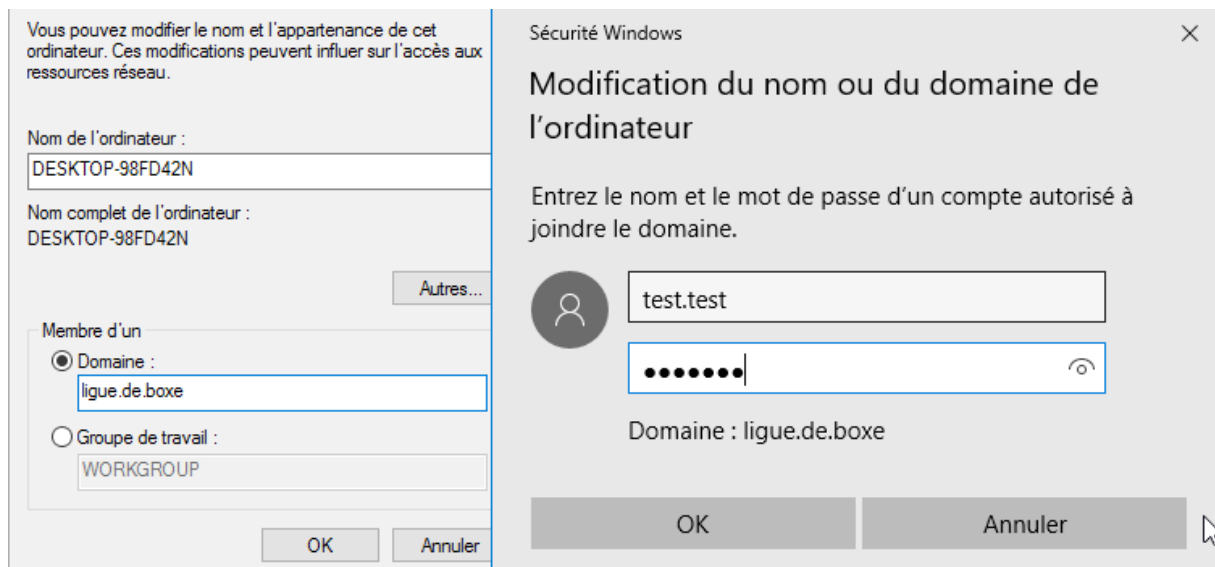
Vous pouvez modifier le nom et l'appartenance de cet ordinateur. Ces modifications peuvent influer sur l'accès aux ressources réseau.

Nom de l'ordinateur :
DESKTOP-98FD42N

Nom complet de l'ordinateur :
DESKTOP-98FD42N

Autres...

Membre d'un
Domaine :
ligue.de.boxe
Groupe de travail :
WORKGROUP

OK
Annuler

Sécurité Windows
×

Modification du nom ou du domaine de l'ordinateur

Entrez le nom et le mot de passe d'un compte autorisé à joindre le domaine.

test.test
•••••••

Domaine : ligue.de.boxe

OK
Annuler